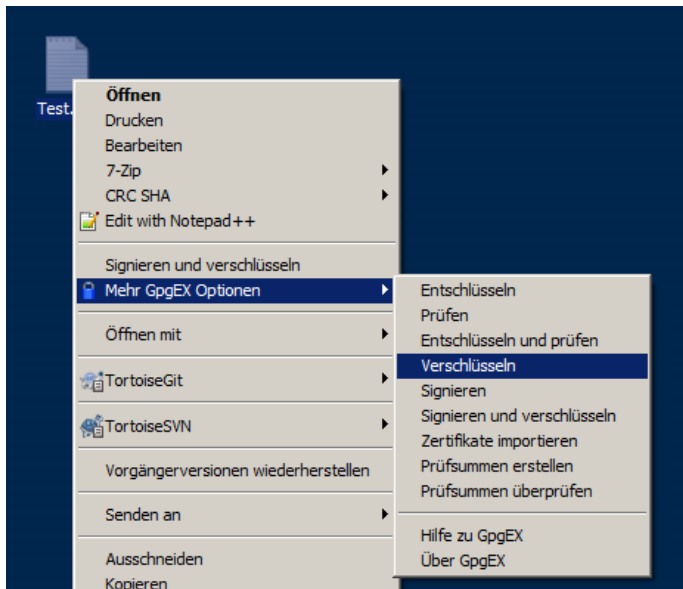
Test.

Öffnen
Drucken
Bearbeiten
7-Zip
CRC SHA
Edit with Notepad++

Signieren und verschlüsseln
Mehr GpgEX Optionen

Öffnen mit

TortoiseGit

TortoiseSVN

Vorgängerversionen wiederherstellen

Senden an

Ausschneiden
Kopieren

Entschlüsseln
Prüfen
Entschlüsseln und prüfen
Verschlüsseln
Signieren
Signieren und verschlüsseln
Zertifikate importieren
Prüfsummen erstellen
Prüfsummen überprüfen

Hilfe zu GpgEX
Über GpgEX